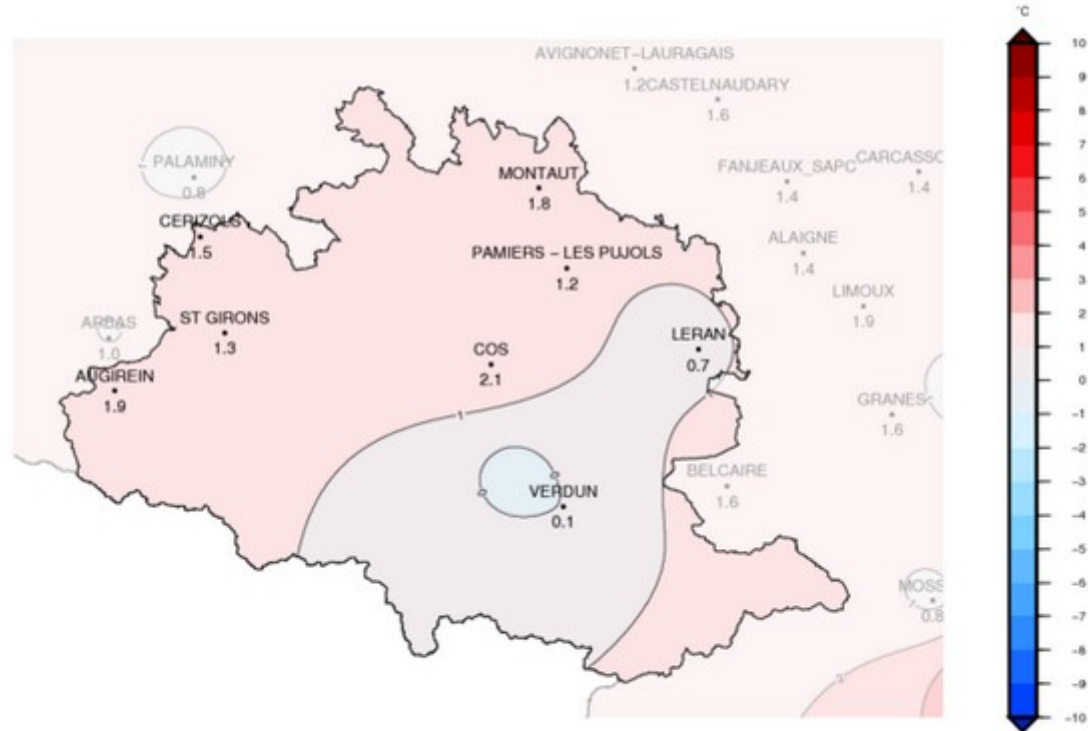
AVIGNONET-LAURAGAIS
1.2CASTELNAUDARY
1.6

PALAMINY
0.8

MONTAUT
1.8

FANJEAUX_SAPC
1.4

CARCASSC
1.4

CERIZOLS
1.5

PAMIERS - LES PUJOLS
1.2

ALAIGNE
1.4

LIMOUX
1.9

ARBAS
1.0

ST GIRONS
1.3

COS
2.1

LERAN
0.7

AUGIREIN
1.9

GRANES
1.6

1

VERDUN
0.1

0

BELCAIRE
1.6

MOSS
0.8

2

°C
10
9
8
7
6
5
4
3
2
1
0
-1
-2
-3
-4
-5
-6
-7
-8
-9
-10